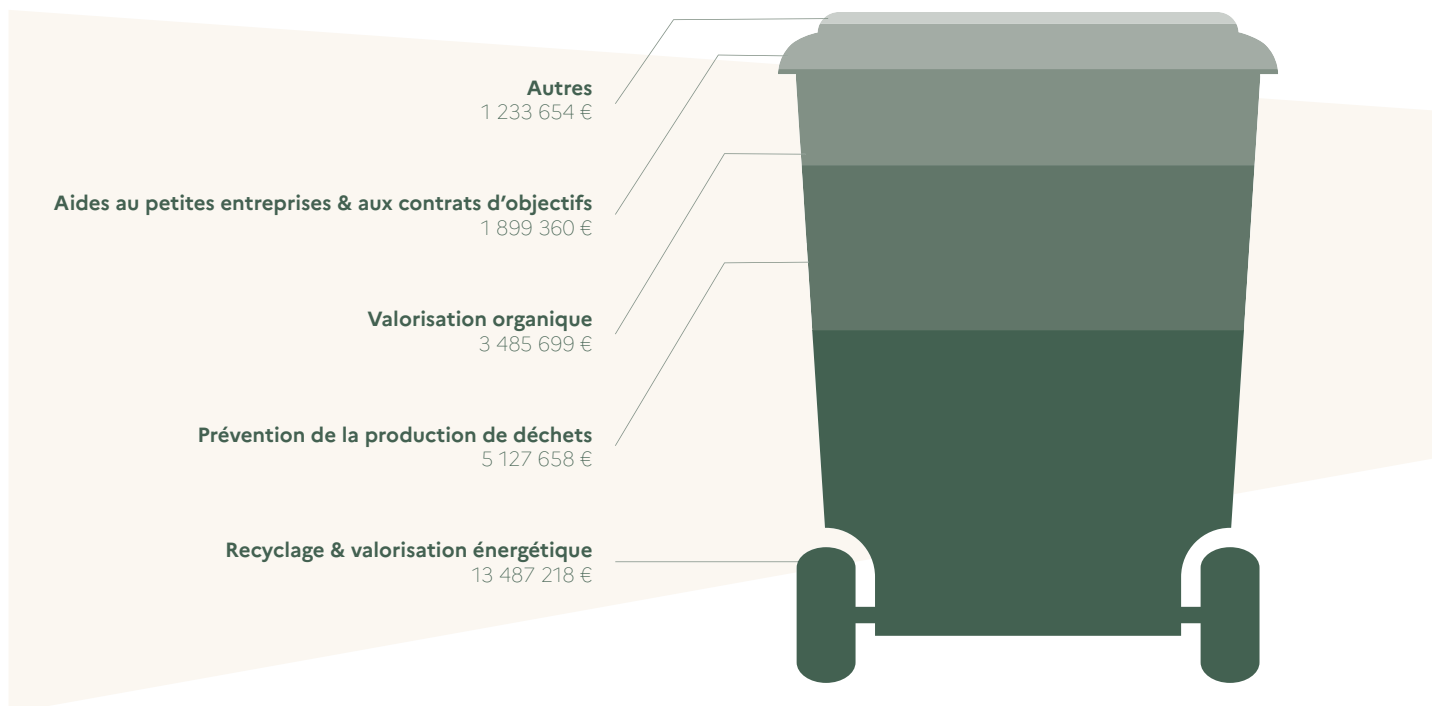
Autres
1 233 654 €

Aides au petites entreprises & aux contrats d'objectifs
1 899 360 €

Valorisation organique
3 485 699 €

Prévention de la production de déchets
5 127 658 €

Recyclage & valorisation énergétique
13 487 218 €